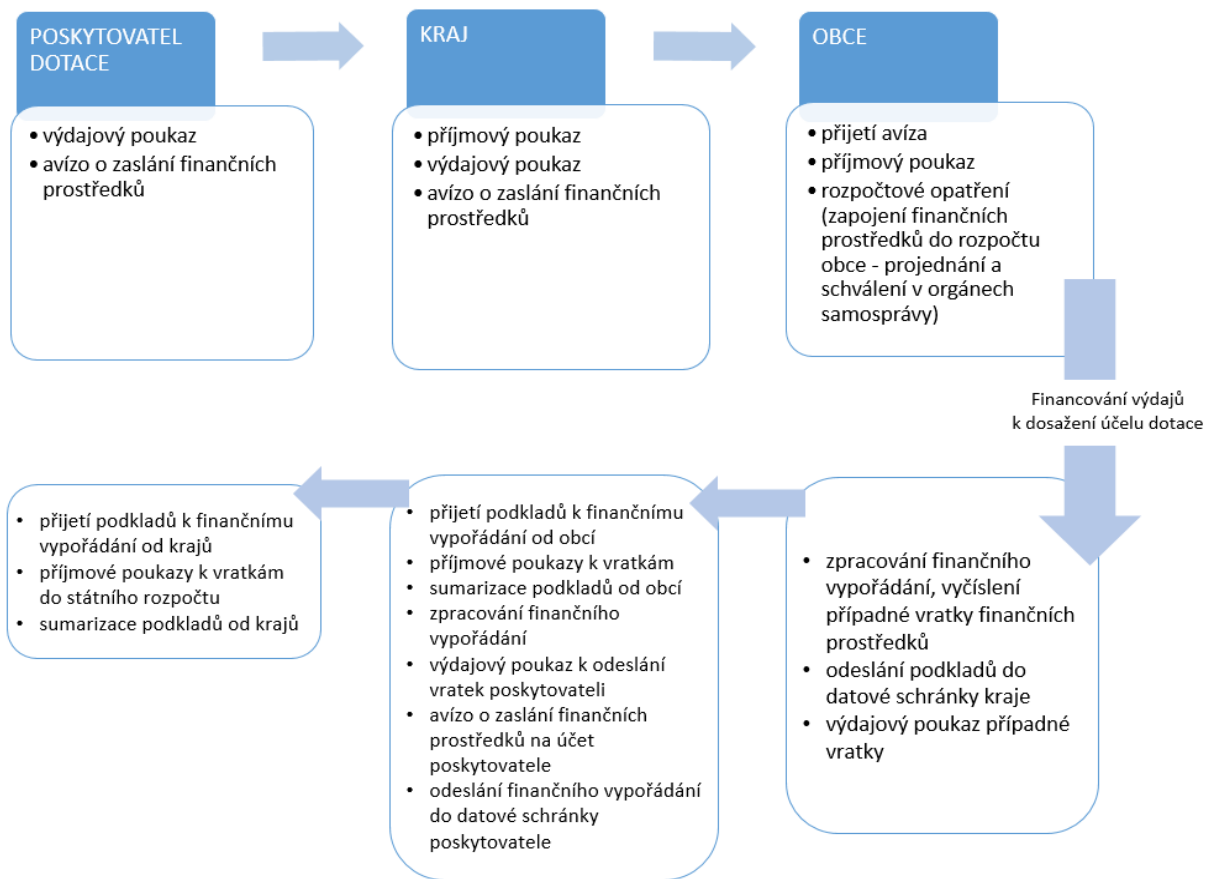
POSKYTOVATEL DOTACE

- výdajový poukaz
- avízo o zaslání finančních prostředků

KRAJ

- příjmový poukaz
- výdajový poukaz
- avízo o zaslání finančních prostředků

OBCE

- přijetí avíza
- příjmový poukaz
- rozpočtové opatření (zapojení finančních prostředků do rozpočtu obce - projednání a schválení v orgánech samosprávy)

Financování výdajů k dosažení účelu dotace

- zpracování finančního vypořádání, vyčíslení případné vratky finančních prostředků
- odeslání podkladů do datové schránky kraje
- výdajový poukaz případné vratky

- přijetí podkladů k finančnímu vypořádání od obcí
- příjmové poukazy k vratkám
- sumarizace podkladů od obcí
- zpracování finančního vypořádání
- výdajový poukaz k odeslání vratek poskytovateli
- avízo o zaslání finančních prostředků na účet poskytovatele
- odeslání finančního vypořádání do datové schránky poskytovatele

- přijetí podkladů k finančnímu vypořádání od krajů
- příjmové poukazy k vratkám do státního rozpočtu
- sumarizace podkladů od krajů